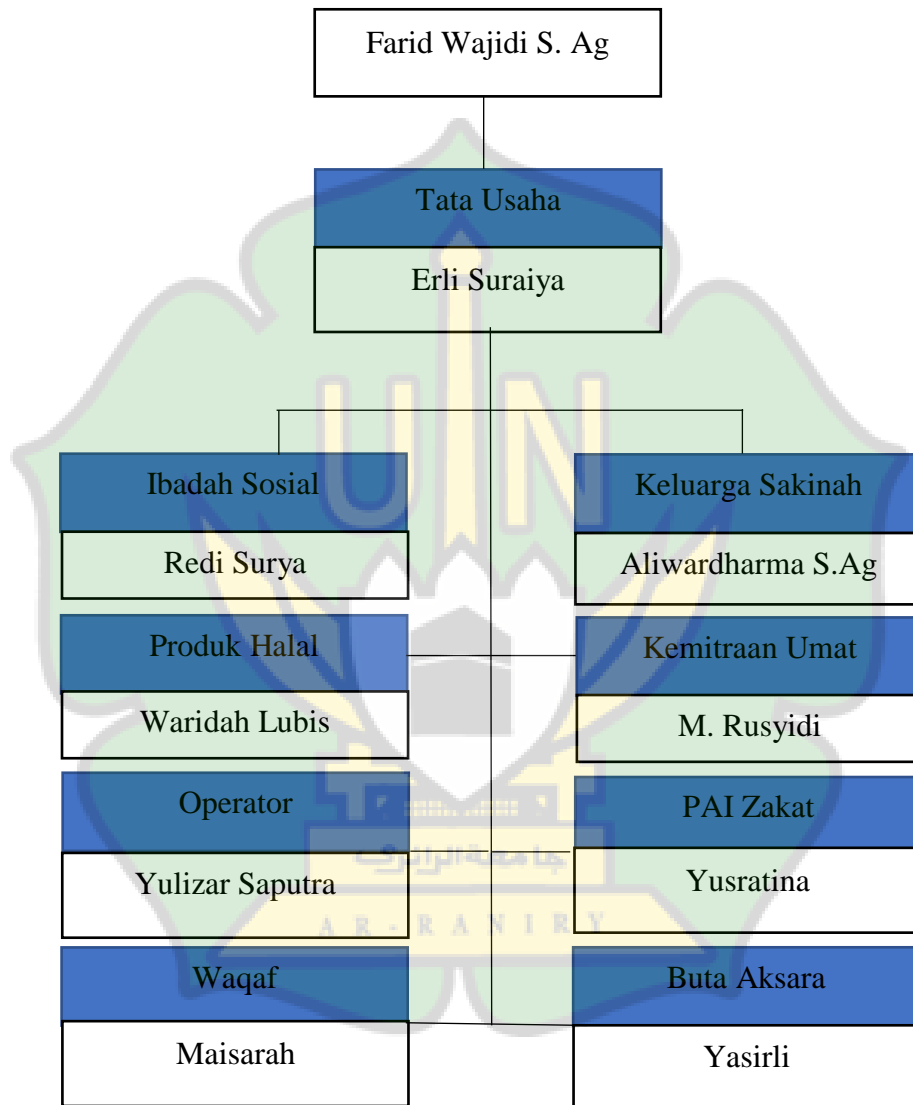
Farid Wajidi S. Ag

Tata Usaha

Erli Suraiya

Ibadah Sosial

Redi Surya

Keluarga Sakinah

Aliwardharma S.Ag

Produk Halal

Waridah Lubis

Kemitraan Umat

M. Rusyidi

Operator

Yulizar Saputra

PAI Zakat

Yusratina

Waqaf

Maisarah

Buta Aksara

Yasirli

جامعة الرانري

AR-RANIRY